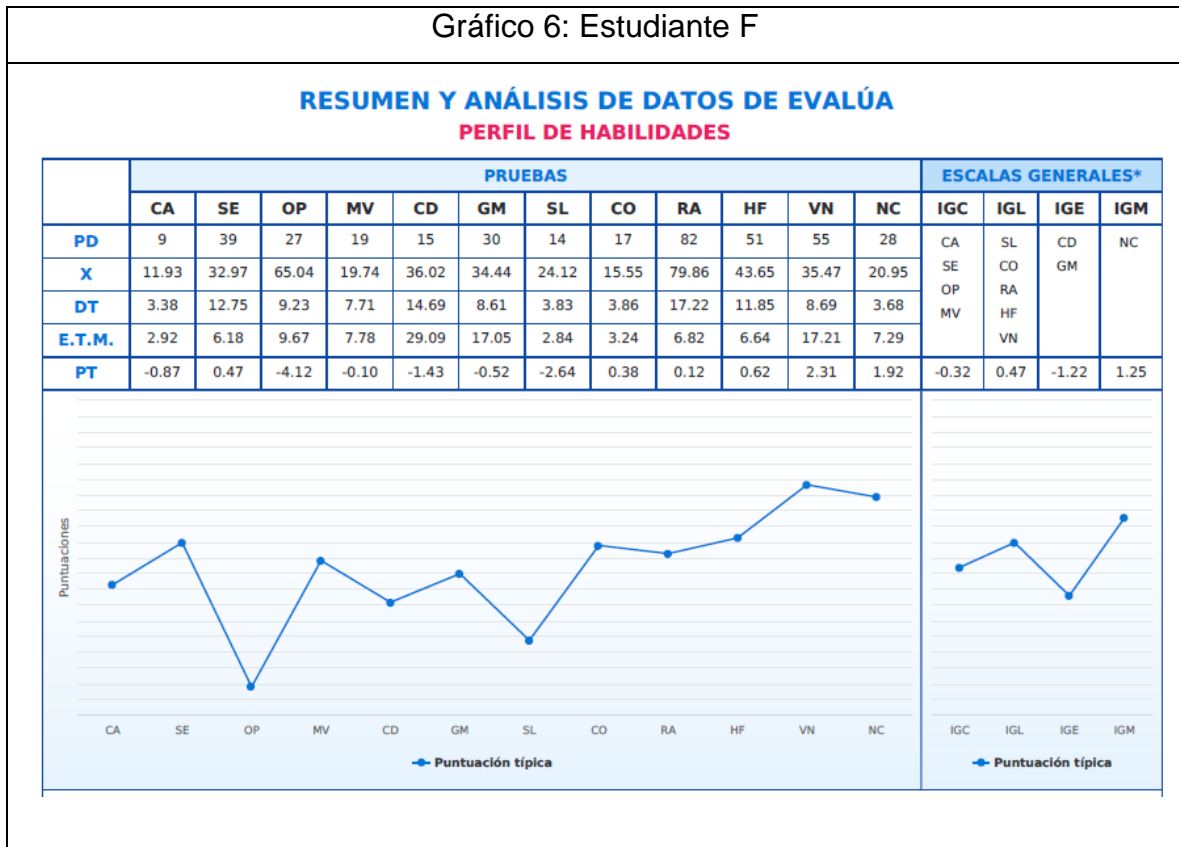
Gráfico 6: Estudiante F

RESUMEN Y ANÁLISIS DE DATOS DE EVALÚA
PERFIL DE HABILIDADES

| | PRUEBAS | | | | | | | | | | | | ESCALAS GENERALES* | | | |
|---|---|---|---|---|---|---|---|---|---|---|---|---|---|---|---|---|
| | CA | SE | OP | MV | CD | GM | SL | CO | RA | HF | VN | NC | IGC | IGL | IGE | IGM |
| PD | 9 | 39 | 27 | 19 | 15 | 30 | 14 | 17 | 82 | 51 | 55 | 28 | CA SE OP MV | SL CO RA HF VN | CD GM | NC |
| X | 11.93 | 32.97 | 65.04 | 19.74 | 36.02 | 34.44 | 24.12 | 15.55 | 79.86 | 43.65 | 35.47 | 20.95 | | | | |
| DT | 3.38 | 12.75 | 9.23 | 7.71 | 14.69 | 8.61 | 3.83 | 3.86 | 17.22 | 11.85 | 8.69 | 3.68 | | | | |
| E.T.M. | 2.92 | 6.18 | 9.67 | 7.78 | 29.09 | 17.05 | 2.84 | 3.24 | 6.82 | 6.64 | 17.21 | 7.29 | | | | |
| PT | -0.87 | 0.47 | -4.12 | -0.10 | -1.43 | -0.52 | -2.64 | 0.38 | 0.12 | 0.62 | 2.31 | 1.92 | -0.32 | 0.47 | -1.22 | 1.25 |

Puntuaciones

CA SE OP MV CD GM SL CO RA HF VN NC

Puntuación típica

IGC IGL IGE IGM

Puntuación típica